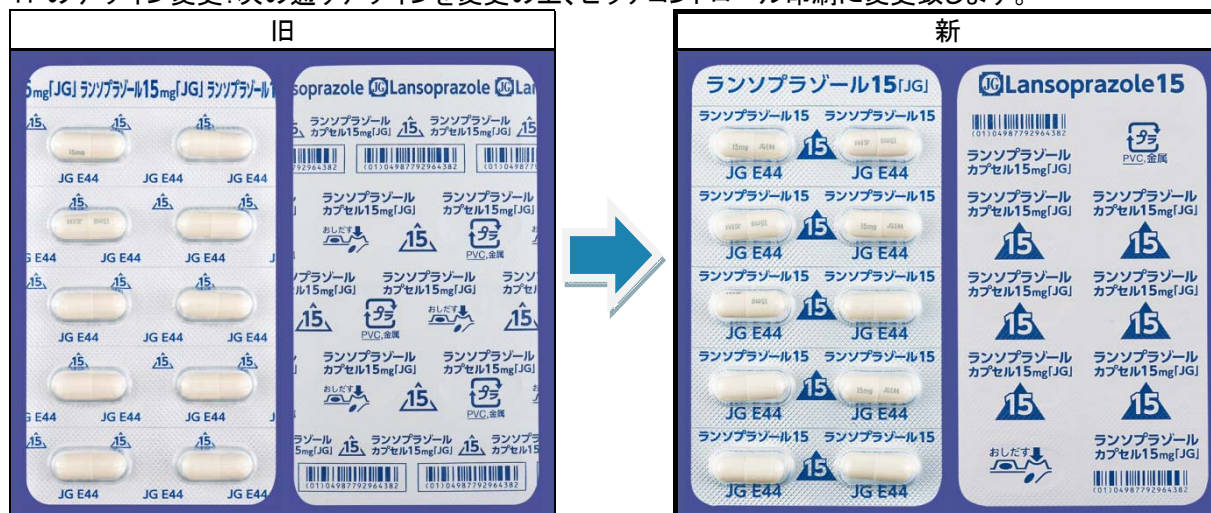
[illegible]のデザイン変更:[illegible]デザインを変更の上、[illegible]変更致します。

旧

5mg[JG] ランソプラゾール15mg[JG] ランソプラゾール1

15 15 15
JG E44 JG E44 JG E44
15 15
JG E44 JG E44 JG E44
15 15
JG E44 JG E44 JG E44
15 15
JG E44 JG E44 JG E44
15 15
JG E44 JG E44 JG E44

soprazole Lansoprazole La

ランソプラゾール カプセル15mg[JG] 15 ランソプラゾール カプセル15mg[JG]
(01)04987792964382
ランソプラゾール カプセル15mg[JG] ランソプラゾール カプセル15mg[JG]
おしだす 15 プラ PVC,金属
ランソプラゾール カプセル15mg[JG] ランソプラゾール カプセル15mg[JG]
15 プラ PVC,金属 おしだす 15
ランソプラゾール カプセル15mg[JG] ランソプラゾール カプセル15mg[JG]
おしだす 15 プラ PVC,金属
ゾール 5mg[JG] 15 ランソプラゾール カプセル15mg[JG] 15 ランソプラゾール カプセル15
(01)04987792964382 (01)04987792964382

新

ランソプラゾール15[JG]

ランソプラゾール15 ランソプラゾール15
JG E44 15 JG E44
ランソプラゾール15 ランソプラゾール15
JG E44 15 JG E44
ランソプラゾール15 ランソプラゾール15
JG E44 15 JG E44
ランソプラゾール15 ランソプラゾール15
JG E44 15 JG E44
ランソプラゾール15 ランソプラゾール15
JG E44 15 JG E44

Lansoprazole15

(01)04987792964382
ランソプラゾール カプセル15mg[JG] プラ PVC,金属
ランソプラゾール カプセル15mg[JG] ランソプラゾール カプセル15mg[JG]
15 15
ランソプラゾール カプセル15mg[JG] ランソプラゾール カプセル15mg[JG]
15 15
ランソプラゾール カプセル15mg[JG] ランソプラゾール カプセル15mg[JG]
15 15
おしだす ランソプラゾール カプセル15mg[JG]
(01)04987792964382